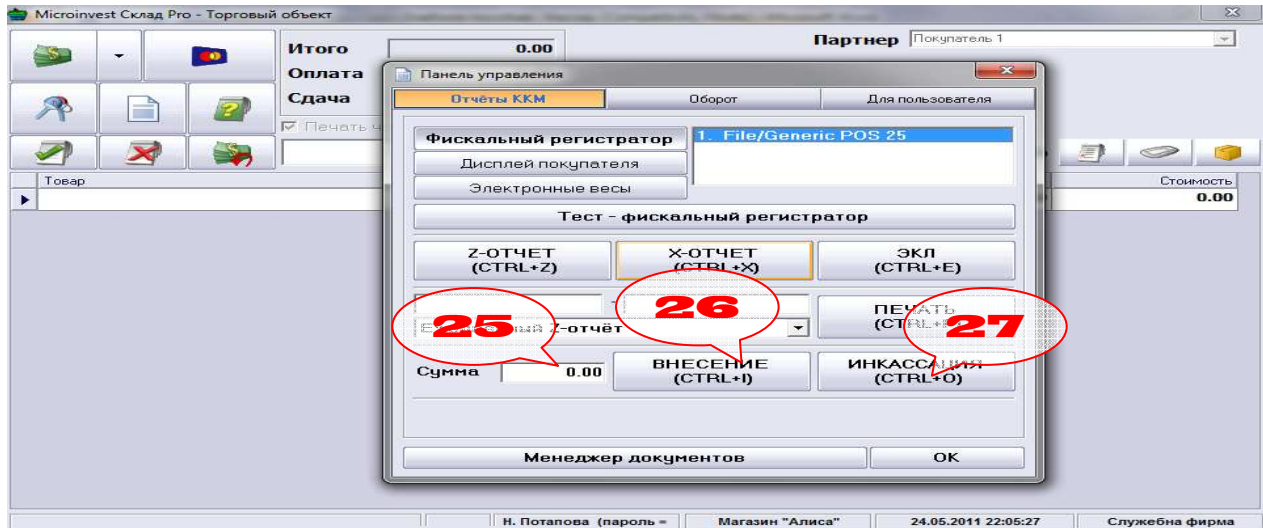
Microinvest Склад Pro - Торговый объект

Итого 0.00
Оплата
Сдача
Печать ч

Партнер Покупатель 1

Товар
Стоимость
0.00

Панель управления

Отчёты ККМ | Оборот | Для пользователя

Фискальный регистратор
Дисплей покупателя
Электронные весы

1. File/Generic POS 25

Тест - фискальный регистратор

Z-ОТЧЕТ (CTRL+Z)
X-ОТЧЕТ (CTRL+X)
ЭКЛ (CTRL+E)

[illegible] Z-отчёт
ПЕЧАТЬ (CTRL+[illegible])

25
26
27

Сумма 0.00
ВНЕСЕНИЕ (CTRL+I)
ИНКАССАЦИЯ (CTRL+O)

Менеджер документов
OK

Н. Потапова (пароль =
Магазин "Алиса"
24.05.2011 22:05:27
Служебна фирма